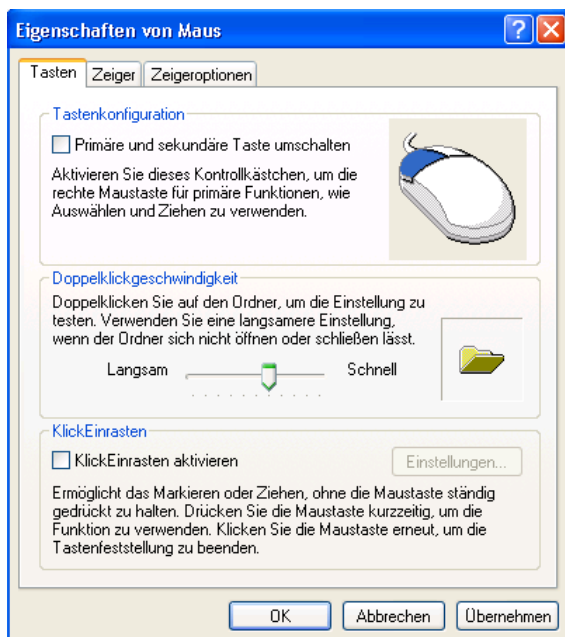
Eigenschaften von Maus

Tasten | Zeiger | Zeigeroptionen

Tastenkonfiguration

Primäre und sekundäre Taste umschalten

Aktivieren Sie dieses Kontrollkästchen, um die rechte Maustaste für primäre Funktionen, wie Auswählen und Ziehen zu verwenden.

Doppelklickgeschwindigkeit

Doppelklicken Sie auf den Ordner, um die Einstellung zu testen. Verwenden Sie eine langsamere Einstellung, wenn der Ordner sich nicht öffnen oder schließen lässt.

Langsam Schnell

KlickEinrasten

KlickEinrasten aktivieren

Einstellungen...

Ermöglicht das Markieren oder Ziehen, ohne die Maustaste ständig gedrückt zu halten. Drücken Sie die Maustaste kurzzeitig, um die Funktion zu verwenden. Klicken Sie die Maustaste erneut, um die Tastenfeststellung zu beenden.

OK Abbrechen Übernehmen